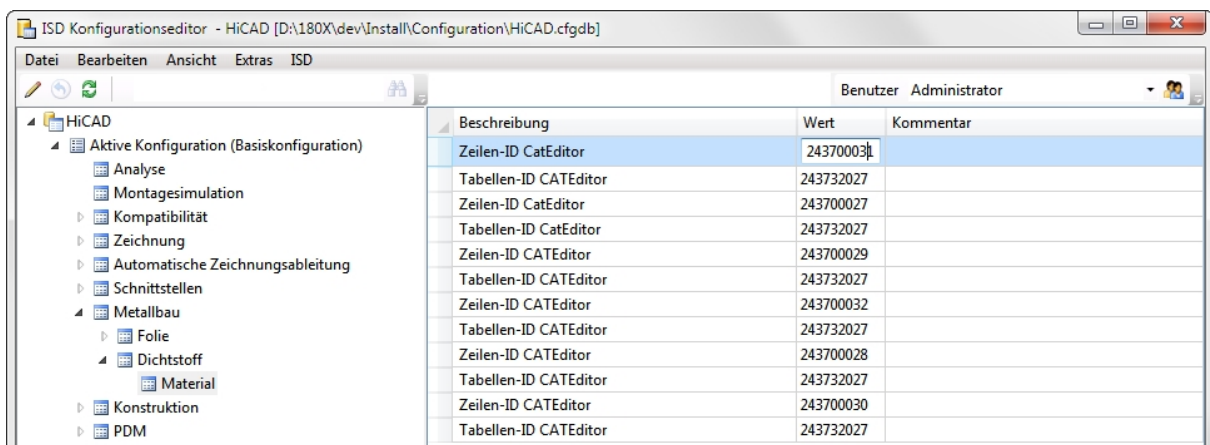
ISD Konfigurationseditor - HiCAD [D:\180X\dev\Install\Configuration\HiCAD.cfgdb]

Datei Bearbeiten Ansicht Extras ISD

Benutzer Administrator

HiCAD
Aktive Konfiguration (Basiskonfiguration)
Analyse
Montagesimulation
Kompatibilität
Zeichnung
Automatische Zeichnungsableitung
Schnittstellen
Metallbau
Folie
Dichtstoff
Material
Konstruktion
PDM

| Beschreibung | Wert | Kommentar |
|---|---|---|
| Zeilen-ID CatEditor | 243700031 | |
| Tabellen-ID CATEditor | 243732027 | |
| Zeilen-ID CatEditor | 243700027 | |
| Tabellen-ID CatEditor | 243732027 | |
| Zeilen-ID CATEditor | 243700029 | |
| Tabellen-ID CATEditor | 243732027 | |
| Zeilen-ID CATEditor | 243700032 | |
| Tabellen-ID CATEditor | 243732027 | |
| Zeilen-ID CATEditor | 243700028 | |
| Tabellen-ID CATEditor | 243732027 | |
| Zeilen-ID CATEditor | 243700030 | |
| Tabellen-ID CATEditor | 243732027 | |